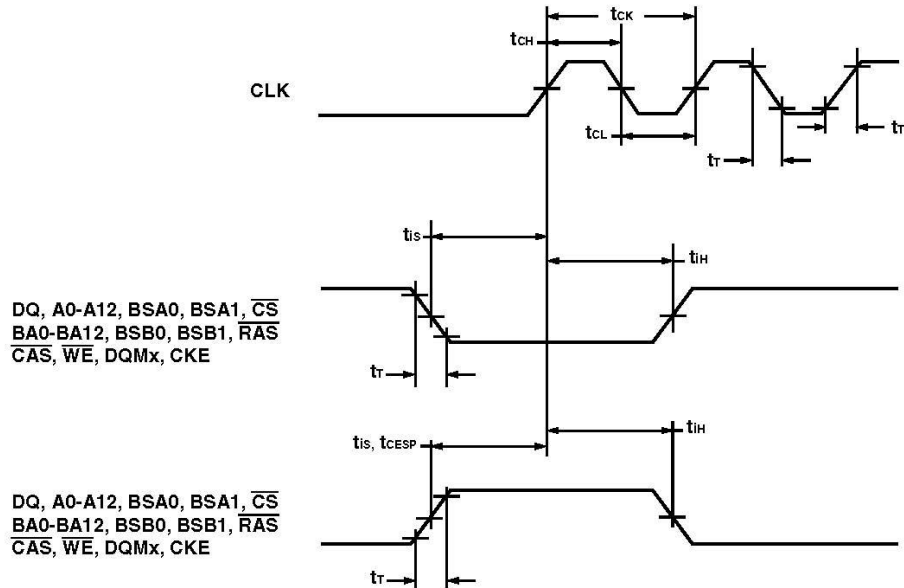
$t_{CK}$

$t_{CH}$

CLK

$t_{CL}$

$t_T$

$t_T$

$t_{IS}$

$t_{IH}$

DQ, A0-A12, BSA0, BSA1, $\overline{CS}$
BA0-BA12, BSB0, BSB1, $\overline{RAS}$
$\overline{CAS}$, $\overline{WE}$, DQMx, CKE

$t_T$

$t_{IS}$, $t_{CESP}$

$t_{IH}$

DQ, A0-A12, BSA0, BSA1, $\overline{CS}$
BA0-BA12, BSB0, BSB1, $\overline{RAS}$
$\overline{CAS}$, $\overline{WE}$, DQMx, CKE

$t_T$